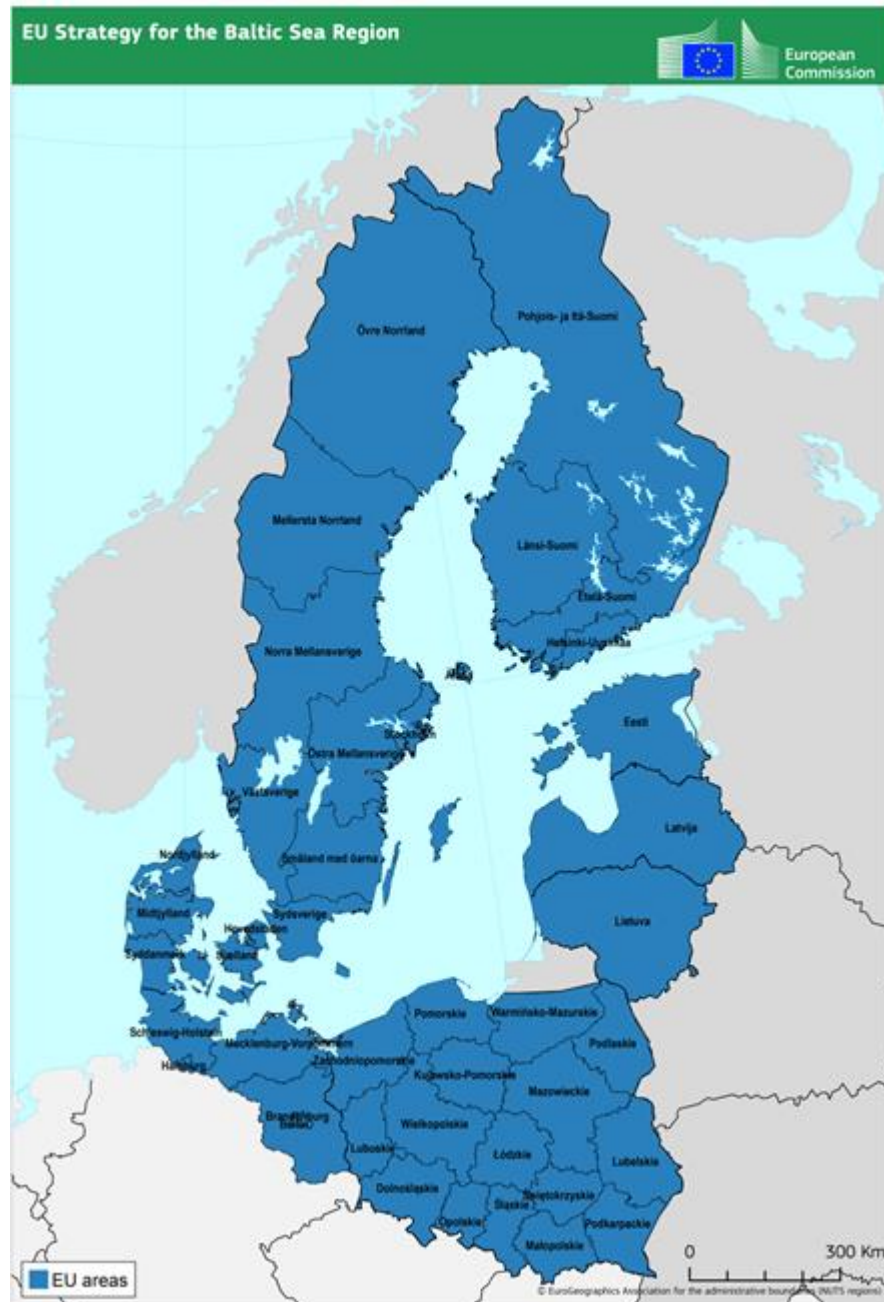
EU Strategy for the Baltic Sea Region

European Commission

Övre Norrland

Pohjois- ja Itä-Suomi

Mellersta Norrland

Länsi-Suomi

Etelä-Suomi

Helsinki-Uusimaa

Norra Mellansverige

Åland

Stockholm

Östra Mellansverige

Eesti

Västsverige

Latvija

Nordjylland

Småland med öarna

Midtjylland

Sydsverige

Lietuva

Hovedstaden

Syddanmark

Sjælland

Pomorskie

Warmińsko-Mazurskie

Schleswig-Holstein

Mecklenburg-Vorpommern

Podlaskie

Hamburg

Zachodniopomorskie

Kujawsko-Pomorskie

Mazowieckie

Brandenburg

Berlin

Wielkopolskie

Lubuskie

Łódzkie

Lubelskie

Dolnośląskie

Świętokrzyskie

Opolskie

Śląskie

Podkarpackie

Małopolskie

EU areas

0

300 Km

© EuroGeographics Association for the administrative boundaries (NUTS regions)